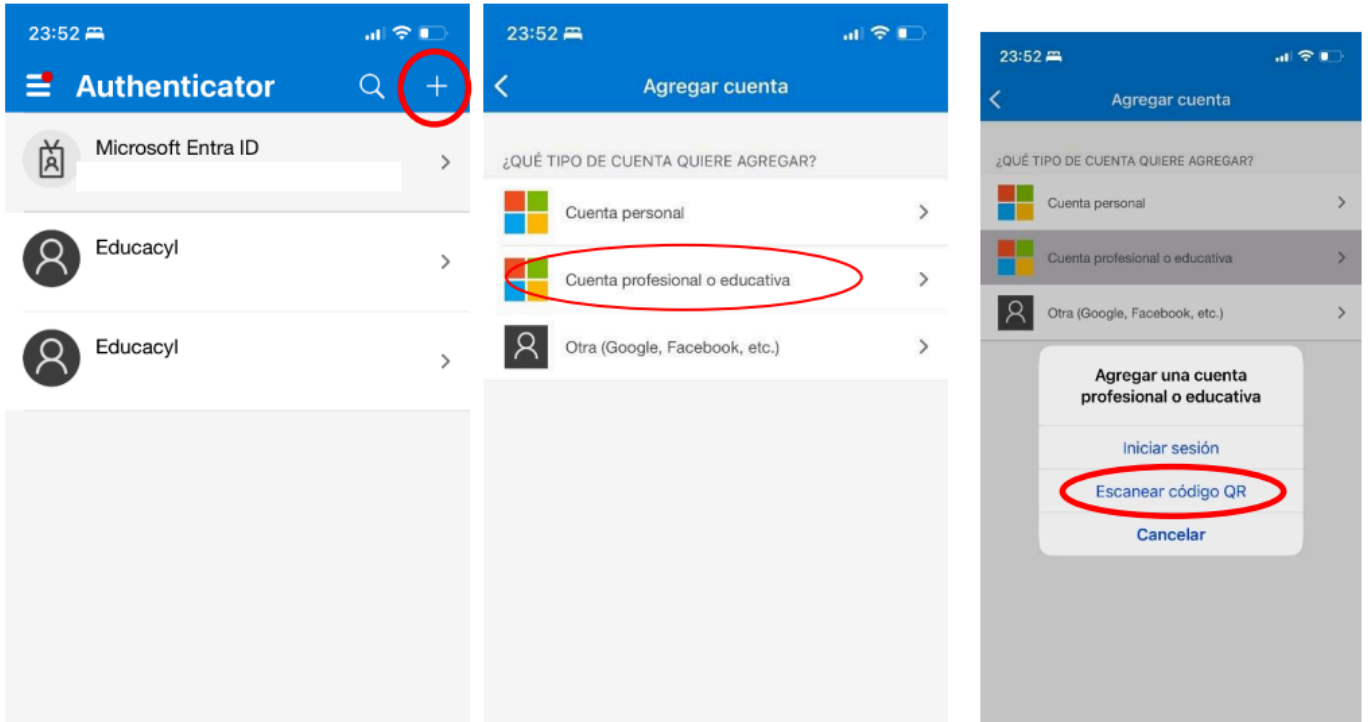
23:52

Authenticator

Microsoft Entra ID

Educacyl

Educacyl

23:52

Agregar cuenta

¿QUÉ TIPO DE CUENTA QUIERE AGREGAR?

Cuenta personal

Cuenta profesional o educativa

Otra (Google, Facebook, etc.)

23:52

Agregar cuenta

¿QUÉ TIPO DE CUENTA QUIERE AGREGAR?

Cuenta personal

Cuenta profesional o educativa

Otra (Google, Facebook, etc.)

Agregar una cuenta profesional o educativa

Iniciar sesión

Escanear código QR

Cancelar